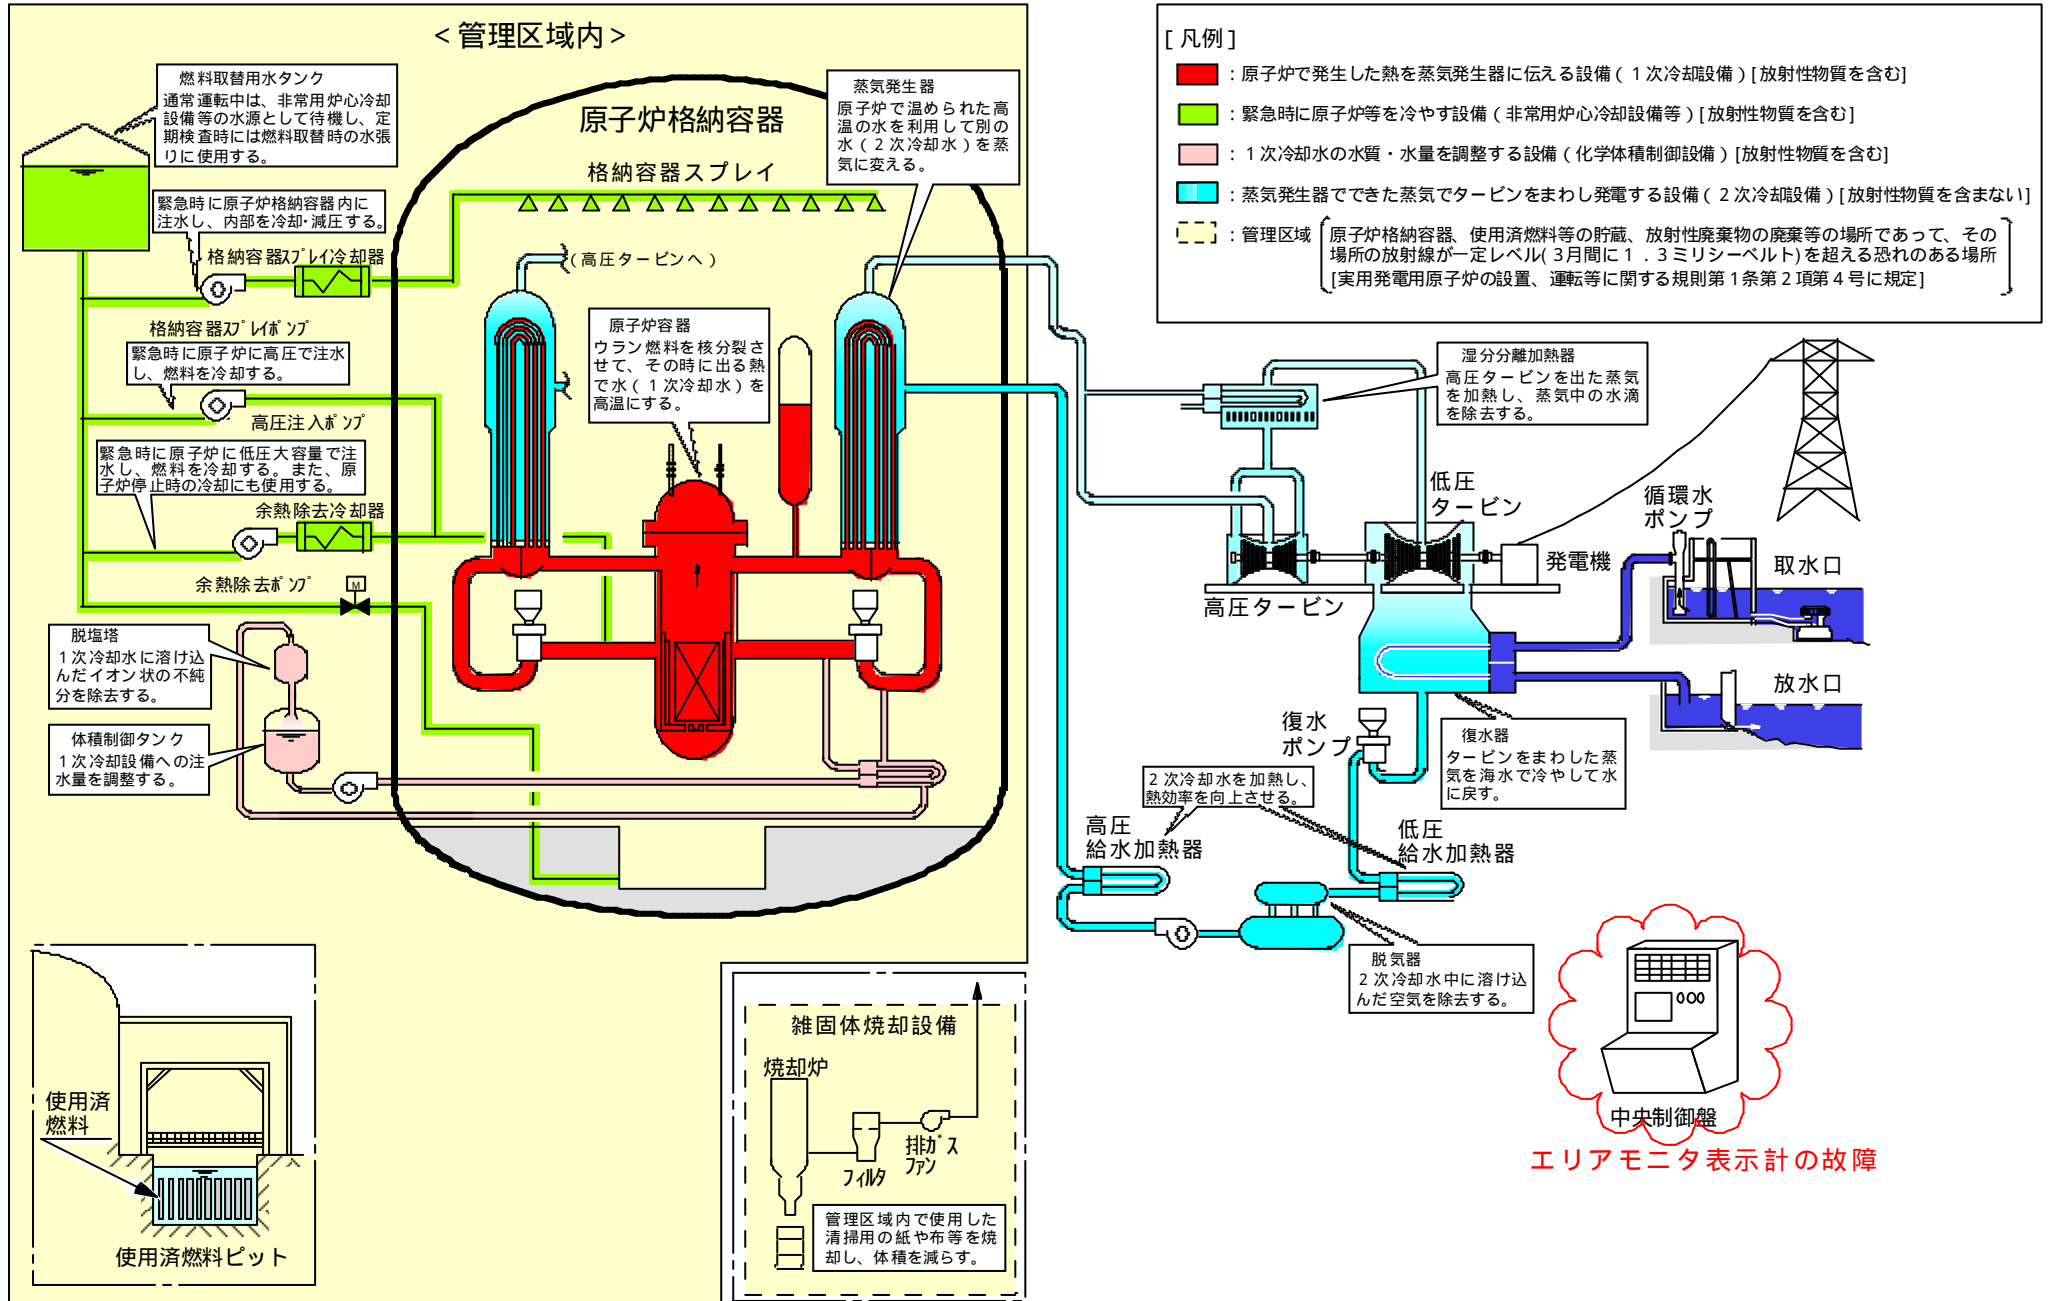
＜管理区域内＞

燃料取替用水タンク
通常運転中は、非常用炉心冷却設備等の水源として待機し、定期検査時には燃料取替時の水張りに使用する。

原子炉格納容器

格納容器スプレイ

蒸気発生器
原子炉で温められた高温の水を利用して別の水（２次冷却水）を蒸気に変える。

緊急時に原子炉格納容器内に注水し、内部を冷却･減圧する。

格納容器ｽﾌﾟﾚｲ冷却器

（高圧タービンへ）

格納容器ｽﾌﾟﾚｲﾎﾟﾝﾌﾟ
緊急時に原子炉に高圧で注水し、燃料を冷却する。

原子炉容器
ウラン燃料を核分裂させて、その時に出る熱で水（１次冷却水）を高温にする。

高圧注入ﾎﾟﾝﾌﾟ

緊急時に原子炉に低圧大容量で注水し、燃料を冷却する。また、原子炉停止時の冷却にも使用する。

余熱除去冷却器

余熱除去ﾎﾟﾝﾌﾟ

M

脱塩塔
１次冷却水に溶け込んだイオン状の不純分を除去する。

体積制御タンク
１次冷却設備への注水量を調整する。

［凡例］
：原子炉で発生した熱を蒸気発生器に伝える設備（１次冷却設備）[放射性物質を含む]
：緊急時に原子炉等を冷やす設備（非常用炉心冷却設備等）[放射性物質を含む]
：１次冷却水の水質・水量を調整する設備（化学体積制御設備）[放射性物質を含む]
：蒸気発生器でできた蒸気でタービンをまわし発電する設備（２次冷却設備）[放射性物質を含まない]
：管理区域｛原子炉格納容器、使用済燃料等の貯蔵、放射性廃棄物の廃棄等の場所であって、その場所の放射線が一定レベル(３月間に１．３ミリシーベルト)を超える恐れのある場所
[実用発電用原子炉の設置、運転等に関する規則第１条第２項第４号に規定]｝

湿分分離加熱器
高圧タービンを出た蒸気を加熱し、蒸気中の水滴を除去する。

低圧
タービン

循環水
ポンプ

発電機

取水口

高圧タービン

放水口

復水
ポンプ

復水器
タービンをまわした蒸気を海水で冷やして水に戻す。

２次冷却水を加熱し、熱効率を向上させる。

高圧
給水加熱器

低圧
給水加熱器

脱気器
２次冷却水中に溶け込んだ空気を除去する。

中央制御盤

エリアモニタ表示計の故障

使用済
燃料

使用済燃料ピット

雑固体焼却設備

焼却炉

排ｶﾞｽ
ﾌｧﾝ

ﾌｨﾙﾀ

管理区域内で使用した清掃用の紙や布等を焼却し、体積を減らす。